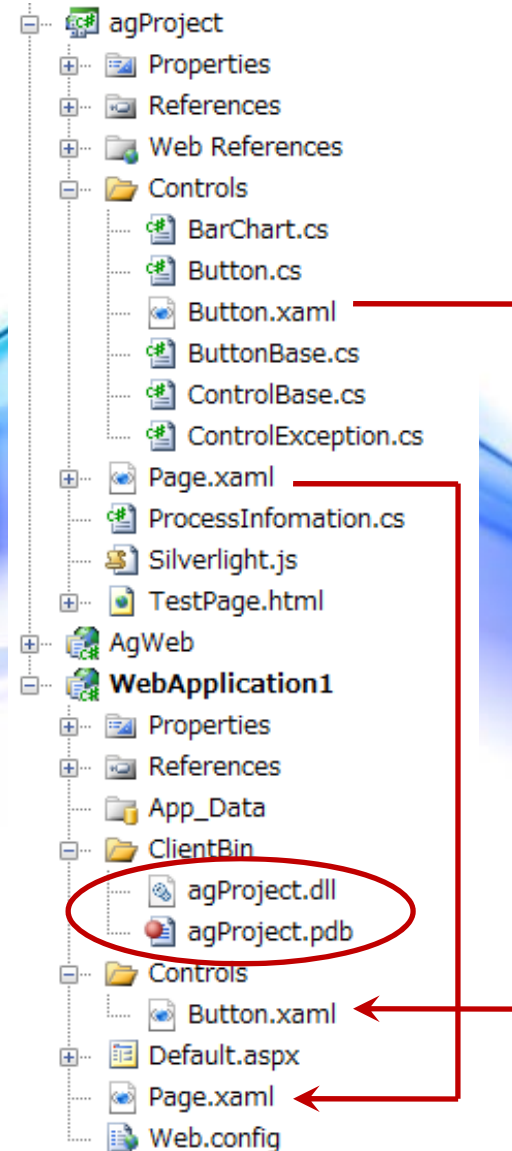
agProject
Properties
References
Web References
Controls
BarChart.cs
Button.cs
Button.xaml
ButtonBase.cs
ControlBase.cs
ControlException.cs
Page.xaml
ProcessInfomation.cs
Silverlight.js
TestPage.html
AgWeb
WebApplication1
Properties
References
App_Data
ClientBin
agProject.dll
agProject.pdb
Controls
Button.xaml
Default.aspx
Page.xaml
Web.config